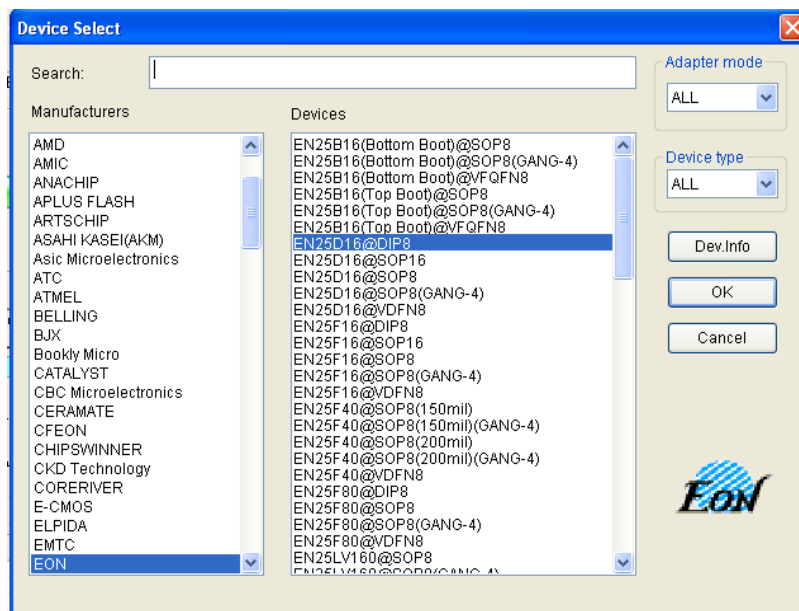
Device Select

Search:

Manufacturers

AMD
AMIC
ANACHIP
APLUS FLASH
ARTSCHIP
ASAHI KASEI(AKM)
Asic Microelectronics
ATC
ATMEL
BELLING
BJX
Bookly Micro
CATALYST
CBC Microelectronics
CERAMATE
CFEON
CHIPSWINNER
CKD Technology
CORERIVER
E-CMOS
ELPIDA
EMTC
EON

Devices

EN25B16(Bottom Boot)@SOP8
EN25B16(Bottom Boot)@SOP8(GANG-4)
EN25B16(Bottom Boot)@VFQFN8
EN25B16(Top Boot)@SOP8
EN25B16(Top Boot)@SOP8(GANG-4)
EN25B16(Top Boot)@VFQFN8
EN25D16@DIP8
EN25D16@SOP16
EN25D16@SOP8
EN25D16@SOP8(GANG-4)
EN25D16@VDFN8
EN25F16@DIP8
EN25F16@SOP16
EN25F16@SOP8
EN25F16@SOP8(GANG-4)
EN25F16@VDFN8
EN25F40@SOP8(150mil)
EN25F40@SOP8(150mil)(GANG-4)
EN25F40@SOP8(200mil)
EN25F40@SOP8(200mil)(GANG-4)
EN25F40@VDFN8
EN25F80@DIP8
EN25F80@SOP8
EN25F80@SOP8(GANG-4)
EN25F80@VDFN8
EN25LV160@SOP8
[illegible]

Adapter mode
ALL

Device type
ALL

Dev.Info
OK
Cancel

EON